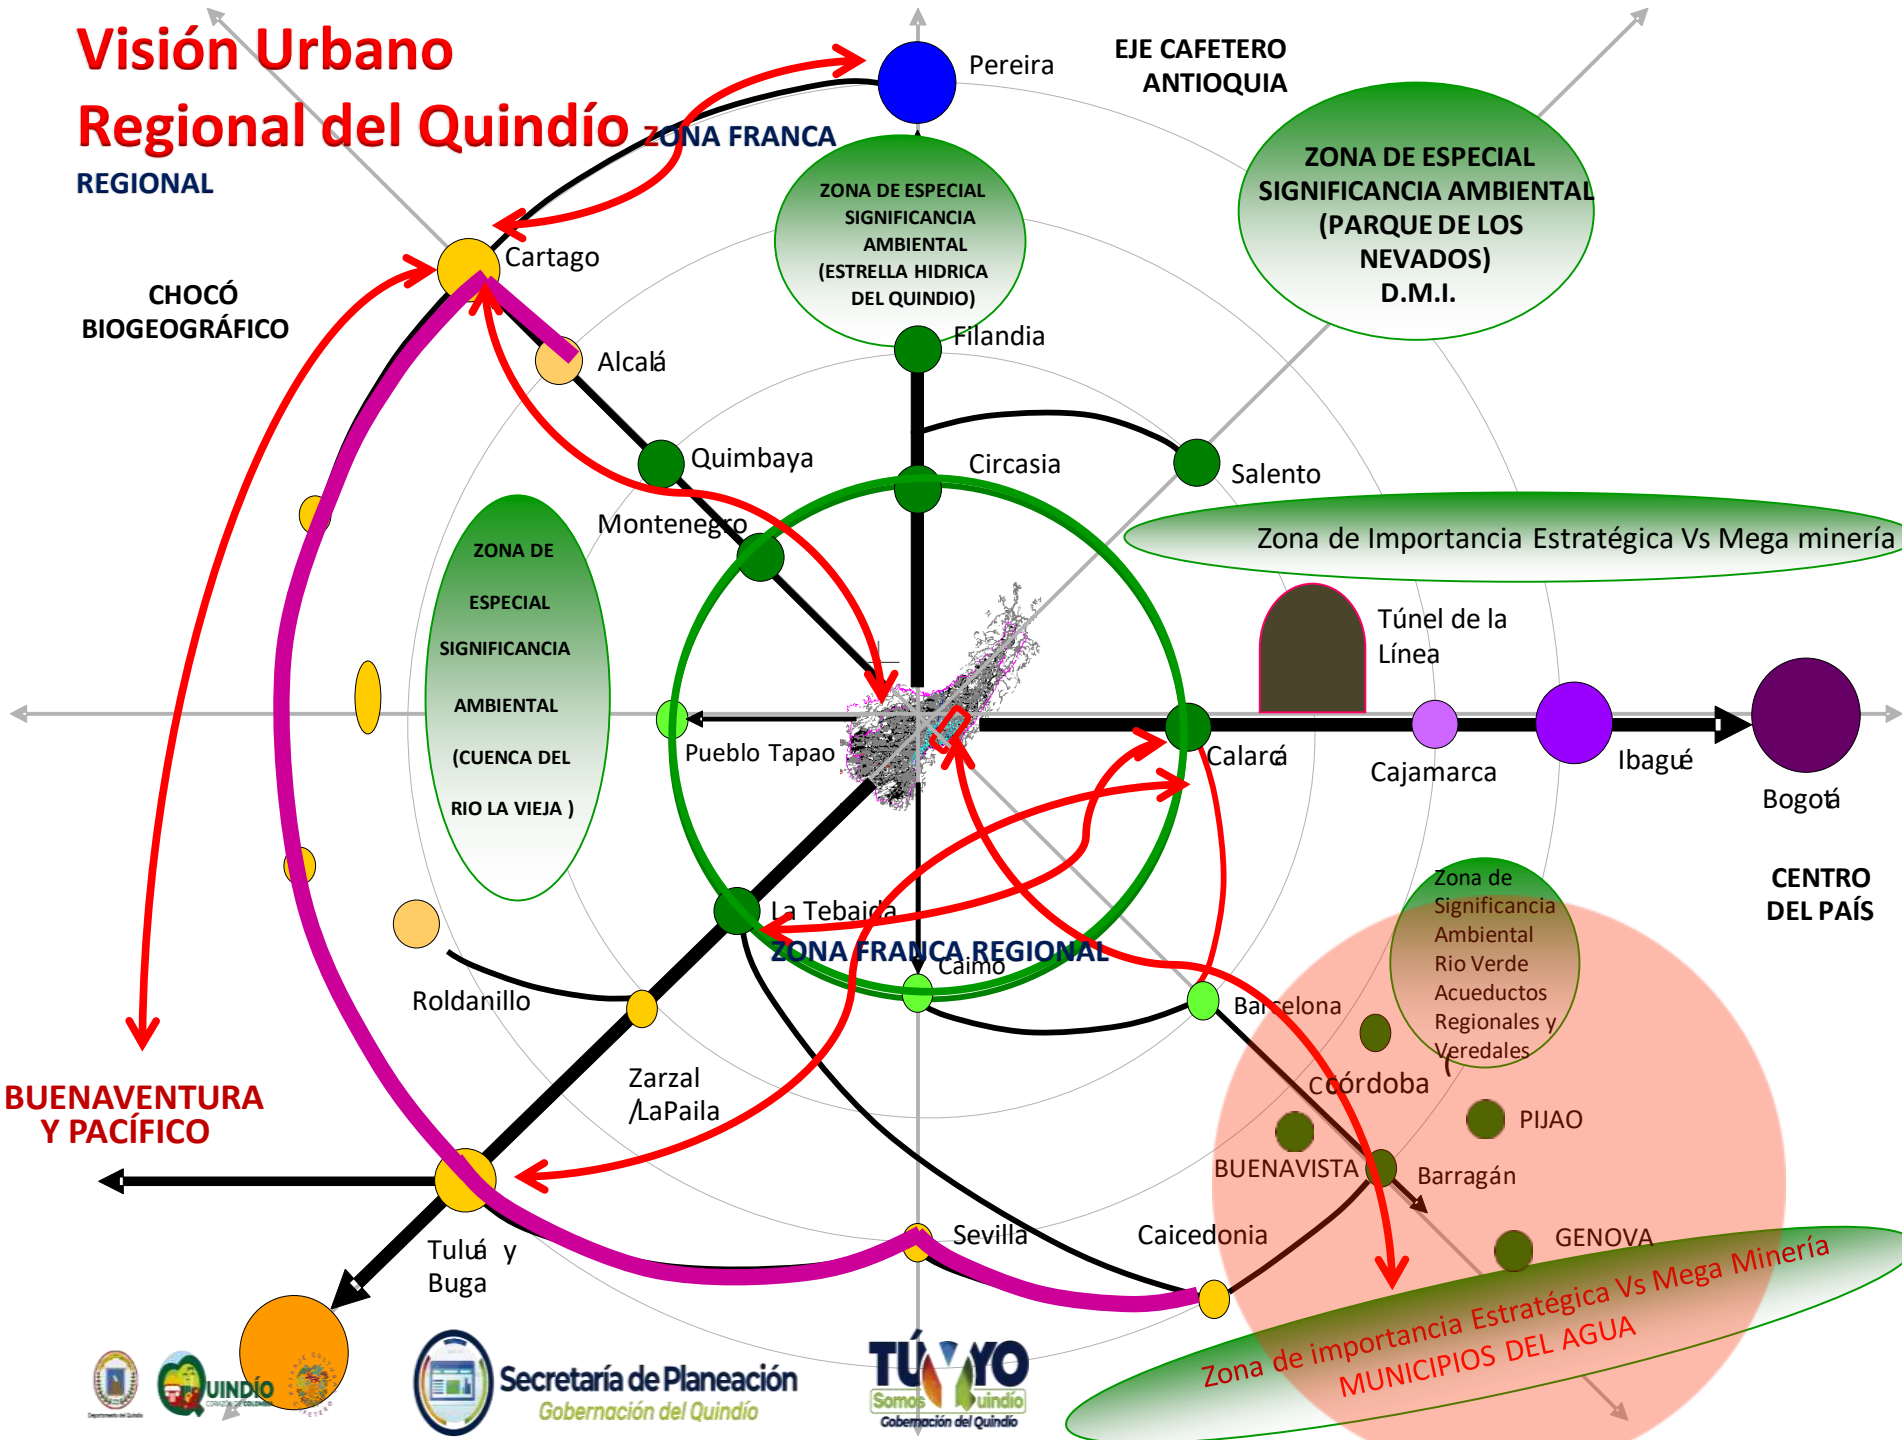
Visión Urbano
Regional del Quindío ZONA FRANCA
REGIONAL

Pereira

EJE CAFETERO
ANTIOQUIA

ZONA DE ESPECIAL SIGNIFICANCIA AMBIENTAL (ESTRELLA HIDRICA DEL QUINDIO)

ZONA DE ESPECIAL SIGNIFICANCIA AMBIENTAL (PARQUE DE LOS NEVADOS) D.M.I.

Cartago

CHOCÓ
BIOGEOGRÁFICO

Alcalá

Filandia

Quimbaya

Circasia

Salento

Montenegro

Zona de Importancia Estratégica Vs Mega minería

ZONA DE ESPECIAL SIGNIFICANCIA AMBIENTAL (CUENCA DEL RIO LA VIEJA )

Túnel de la Línea

Pueblo Tapao

Calarcá

Cajamarca

Ibagué

Bogotá

CENTRO
DEL PAÍS

Zona de Significancia Ambiental Rio Verde Acueductos Regionales y Veredales

La Tebaida

ZONA FRANCA REGIONAL

Caimo

Roldanillo

Barcelona

Córdoba

Zarzal
/LaPaila

PIJAO

BUENAVENTURA
Y PACÍFICO

BUENAVISTA

Barragán

Sevilla

Caicedonia

GENOVA

Tuluá y
Buga

Zona de importancia Estratégica Vs Mega Minería
MUNICIPIOS DEL AGUA

QUINDÍO

Secretaría de Planeación
Gobernación del Quindío

TÚ Y YO
Somos Quindío
Gobernación del Quindío